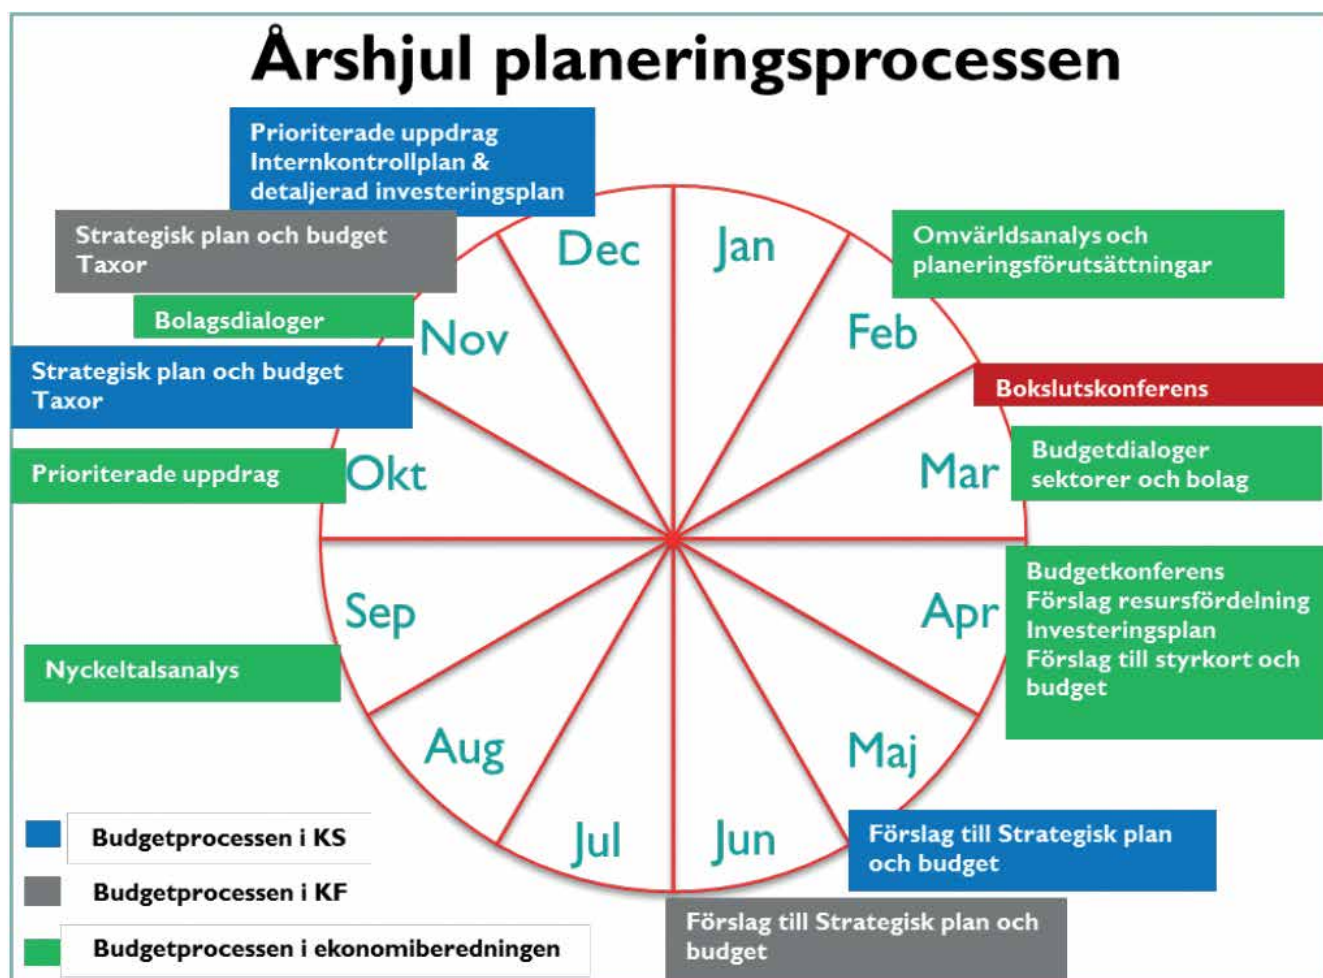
Årshjul planeringsprocessen

Prioriterade uppdrag
Internkontrollplan &
detaljerad investeringsplan

Strategisk plan och budget
Taxor

Bolagsdialoger

Strategisk plan och budget
Taxor

Prioriterade uppdrag

Nyckeltalsanalys

Dec
Jan
Feb
Mar
Apr
Maj
Jun
Jul
Aug
Sep
Okt
Nov

Omvärldsanalys och
planeringsförutsättningar

Bokslutskonferens

Budgetdialoger
sektorer och bolag

Budgetkonferens
Förslag resursfördelning
Investeringsplan
Förslag till styrkort och
budget

Förslag till Strategisk plan
och budget

Förslag till Strategisk plan och
budget

Budgetprocessen i KS
Budgetprocessen i KF
Budgetprocessen i ekonomiberedningen